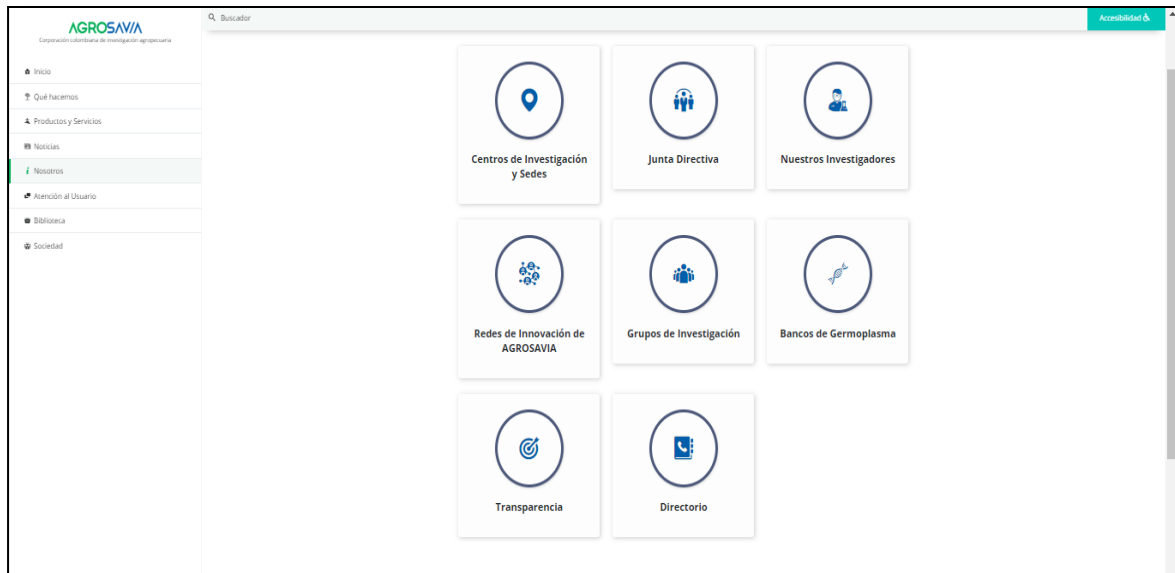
AGROSAVIA
Corporación colombiana de investigación agropecuaria

Inicio
Qué hacemos
Productos y Servicios
Noticias
Nosotros
Atención al Usuario
Biblioteca
Sociedad

Buscador

Accesibilidad

Centros de Investigación y Sedes

Junta Directiva

Nuestros Investigadores

Redes de Innovación de AGROSAVIA

Grupos de Investigación

Bancos de Germoplasma

Transparencia

Directorio